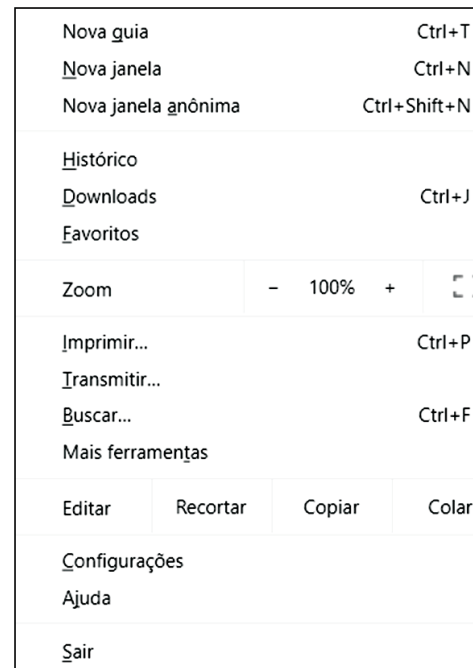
Nova guia	Ctrl+T
Nova janela	Ctrl+N
Nova janela anônima	Ctrl+Shift+N

Histórico
Downloads	Ctrl+J
Favoritos

| Zoom | – | 100% | + |
|---|---|---|---|

Imprimir...	Ctrl+P
Transmitir...
Buscar...	Ctrl+F
Mais ferramentas

| Editar | Recortar | Copiar | Colar |
|---|---|---|---|

Configurações
Ajuda

Sair